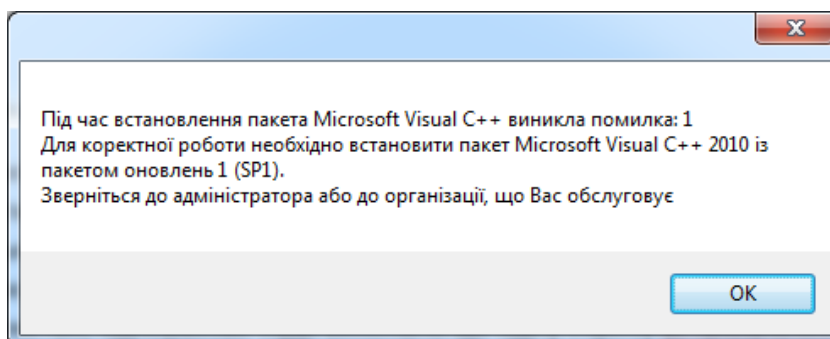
X

Під час встановлення пакета Microsoft Visual C++ виникла помилка: 1
Для коректної роботи необхідно встановити пакет Microsoft Visual C++ 2010 із пакетом оновлень 1 (SP1).
Зверніться до адміністратора або до організації, що Вас обслуговує

OK